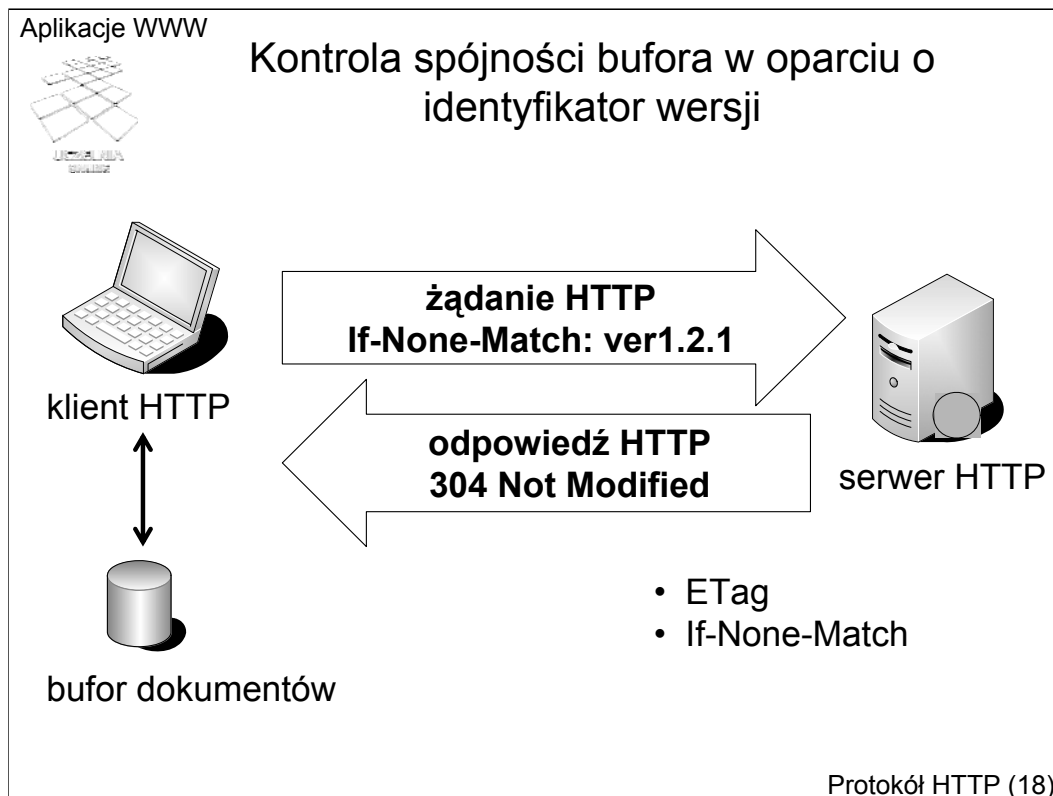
Aplikacje WWW

Kontrola spójności bufora w oparciu o identyfikator wersji

klient HTTP

żądanie HTTP
If-None-Match: ver1.2.1

odpowiedź HTTP
304 Not Modified

serwer HTTP

bufor dokumentów

• ETag
• If-None-Match

Protokół HTTP (18)